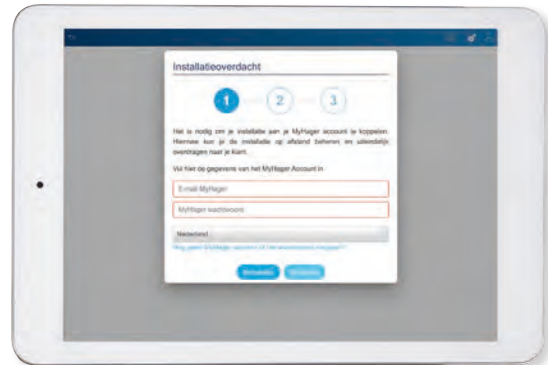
Installatieoverdacht

1

2

3

Het is nodig om je installatie aan je MyHager account te koppelen. Hiermee kun je de installatie op afstand beheren en uiteindelijk overdragen naar je klant.

Vul hier de gegevens van het MyHager Account in

E-mail MyHager

MyHager wachtwoord

Nederland

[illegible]

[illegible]

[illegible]